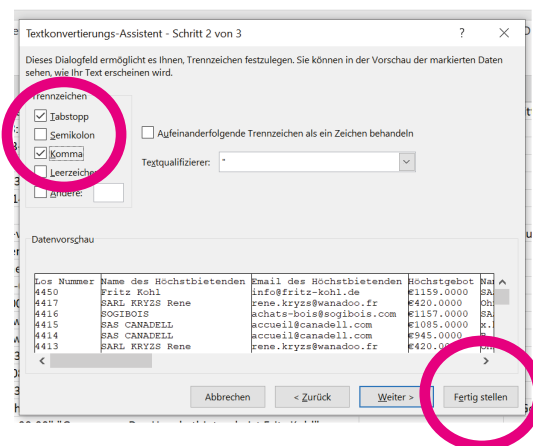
Textkonvertierungs-Assistent - Schritt 2 von 3

?

Dieses Dialogfeld ermöglicht es Ihnen, Trennzeichen festzulegen. Sie können in der Vorschau der markierten Daten sehen, wie Ihr Text erscheinen wird.

Trennzeichen
Tabstopp
Semikolon
Komma
Leerzeichen
Andere:

Aufeinanderfolgende Trennzeichen als ein Zeichen behandeln

Textqualifizierer: "

Datenvorschau

| Los Nummer | Name des Höchstbietenden | Email des Höchstbietenden | Höchstgebot | Na |
|---|---|---|---|---|
| 4450 | Fritz Kohl | info@fritz-kohl.de | €1159.0000 | SA |
| 4417 | SARL KRYZS Rene | rene.kryzs@wanadoo.fr | €420.0000 | Oh |
| 4416 | SOGIBOIS | achats-bois@sogibois.com | €1157.0000 | SA |
| 4415 | SAS CANADELL | accueil@canadell.com | €1085.0000 | x. |
| 4414 | SAS CANADELL | accueil@canadell.com | €945.0000 | |
| 4413 | SARL KRYZS Rene | rene.kryzs@wanadoo.fr | €420.00 | |

Abbrechen
< Zurück
Weiter >
Fertig stellen